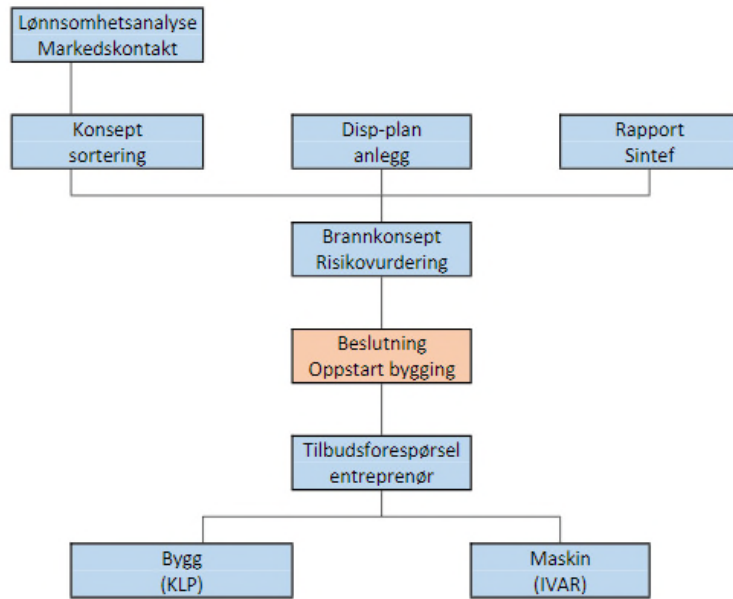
Lønnsomhetsanalyse
Markedskontakt

Konsept
sortering

Disp-plan
anlegg

Rapport
Sintef

Brannkonsept
Risikovurdering

Beslutning
Oppstart bygging

Tilbudsforespørsel
entreprenør

Bygg
(KLP)

Maskin
(IVAR)